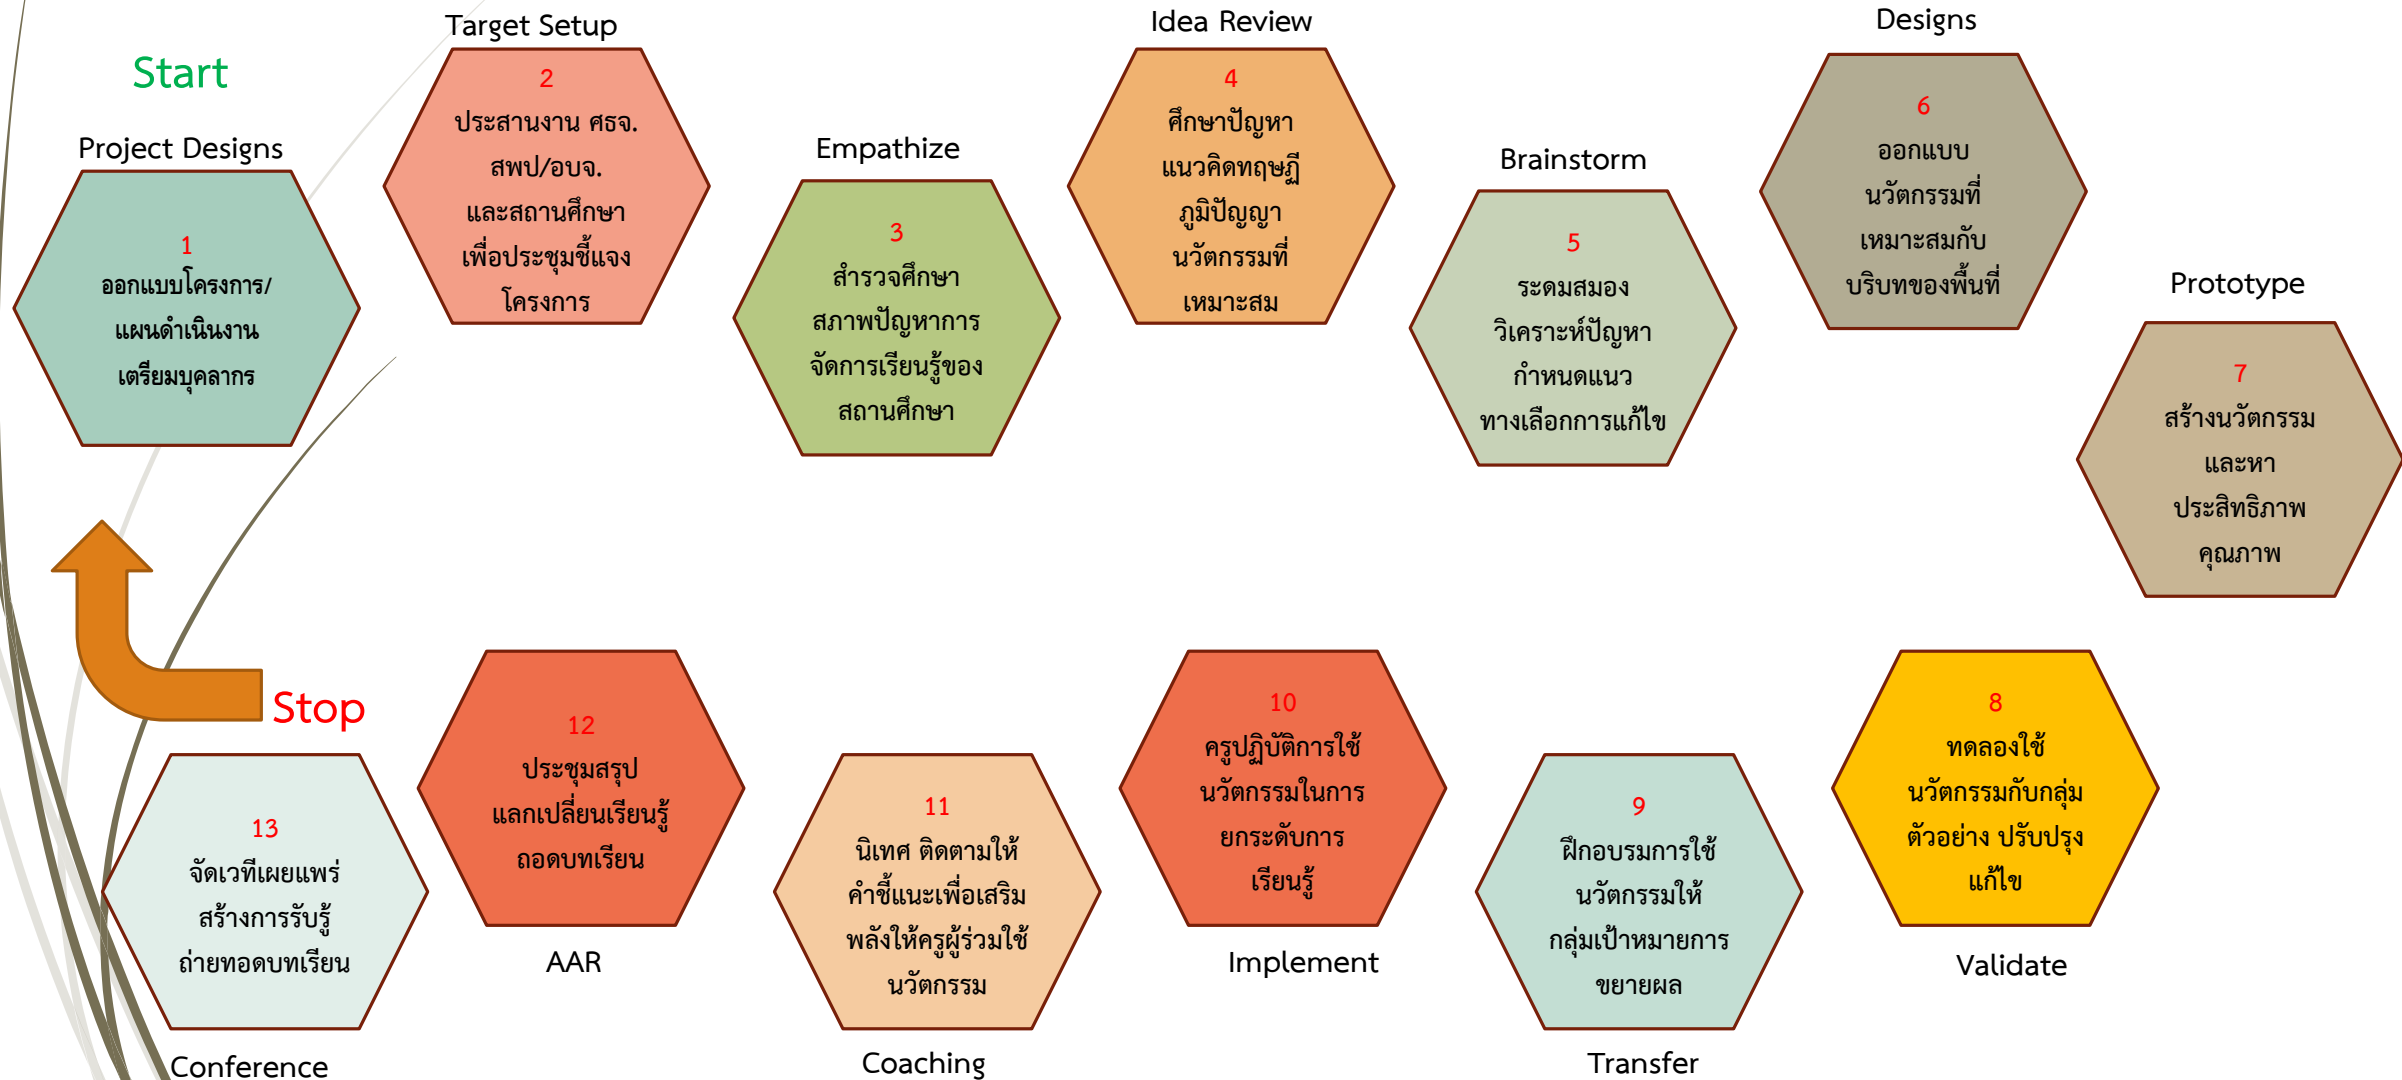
Start

Project Designs

1
ออกแบบโครงการ/แผนดำเนินงาน เตรียมบุคลากร

Target Setup

2
ประสานงาน ศธจ. สพป/อบจ. และสถานศึกษา เพื่อประชุมชี้แจงโครงการ

Empathize

3
สำรวจศึกษาสภาพปัญหาการจัดการเรียนรู้ของสถานศึกษา

Idea Review

4
ศึกษาปัญหา แนวคิดทฤษฎี ภูมิปัญญา นวัตกรรมที่เหมาะสม

Brainstorm

5
ระดมสมอง วิเคราะห์ปัญหา กำหนดแนวทางเลือกการแก้ไข

Designs

6
ออกแบบนวัตกรรมที่เหมาะสมกับบริบทของพื้นที่

Prototype

7
สร้างนวัตกรรม และหาประสิทธิภาพ คุณภาพ

Stop

13
จัดเวทีเผยแพร่ สร้างการรับรู้ ถ่ายทอดบทเรียน

Conference

12
ประชุมสรุป แลกเปลี่ยนเรียนรู้ ถอดบทเรียน

AAR

11
นิเทศ ติดตามให้คำชี้แนะเพื่อเสริมพลังให้ครูผู้ร่วมใช้นวัตกรรม

Coaching

10
ครูปฏิบัติการใช้นวัตกรรมในการยกระดับการเรียนรู้

Implement

9
ฝึกอบรมการใช้นวัตกรรมให้กลุ่มเป้าหมายการขยายผล

Transfer

8
ทดลองใช้นวัตกรรมกับกลุ่มตัวอย่าง ปรับปรุงแก้ไข

Validate